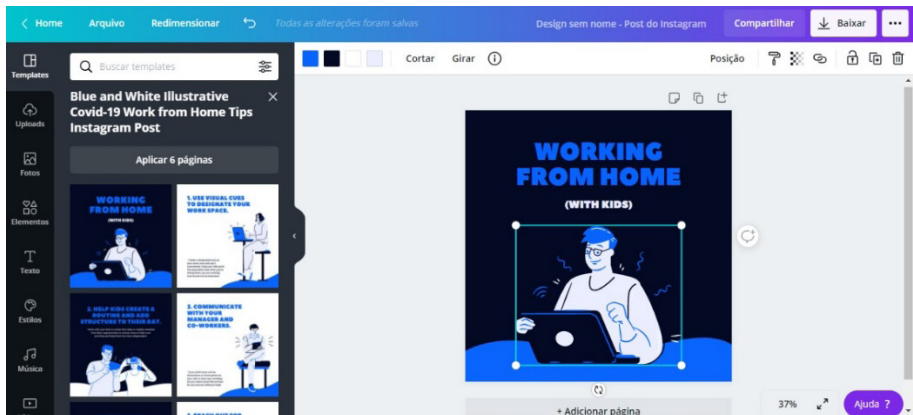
Home Arquivo Redimensionar Todas as alterações foram salvas Design sem nome - Post do Instagram Compartilhar Baixar

Templates
Uploads
Fotos
Elementos
Texto
Estilos
Música

Buscar templates

Blue and White Illustrative Covid-19 Work from Home Tips Instagram Post

Aplicar 6 páginas

WORKING FROM HOME

(WITH KIDS)

1. USE VISUAL CUES TO DESIGNATE YOUR WORK SPACE.

2. HELP KIDS CREATE A ROUTINE AND ADD STRUCTURE TO THEIR DAY.

3. COMMUNICATE WITH YOUR MANAGER AND CO-WORKERS.

Cortar Girar Posição

WORKING FROM HOME

(WITH KIDS)

+ Adicionar página

37%

Ajuda ?